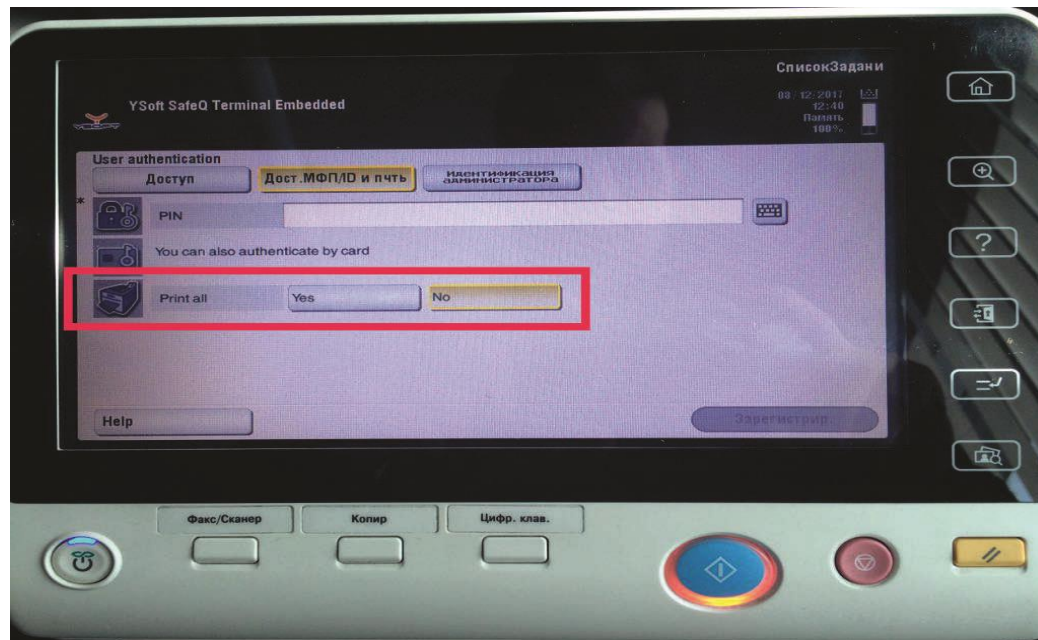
СписокЗадани

YSoft SafeQ Terminal Embedded

08/12/2017
12:40
Память
100%

User authentication

Доступ

Дост.МФП/ID и пчть

Идентификация администратора

*

PIN

You can also authenticate by card

Print all

Yes

No

Help

Зарегистрир.

Факс/Сканер

Копир

Цифр. клав.